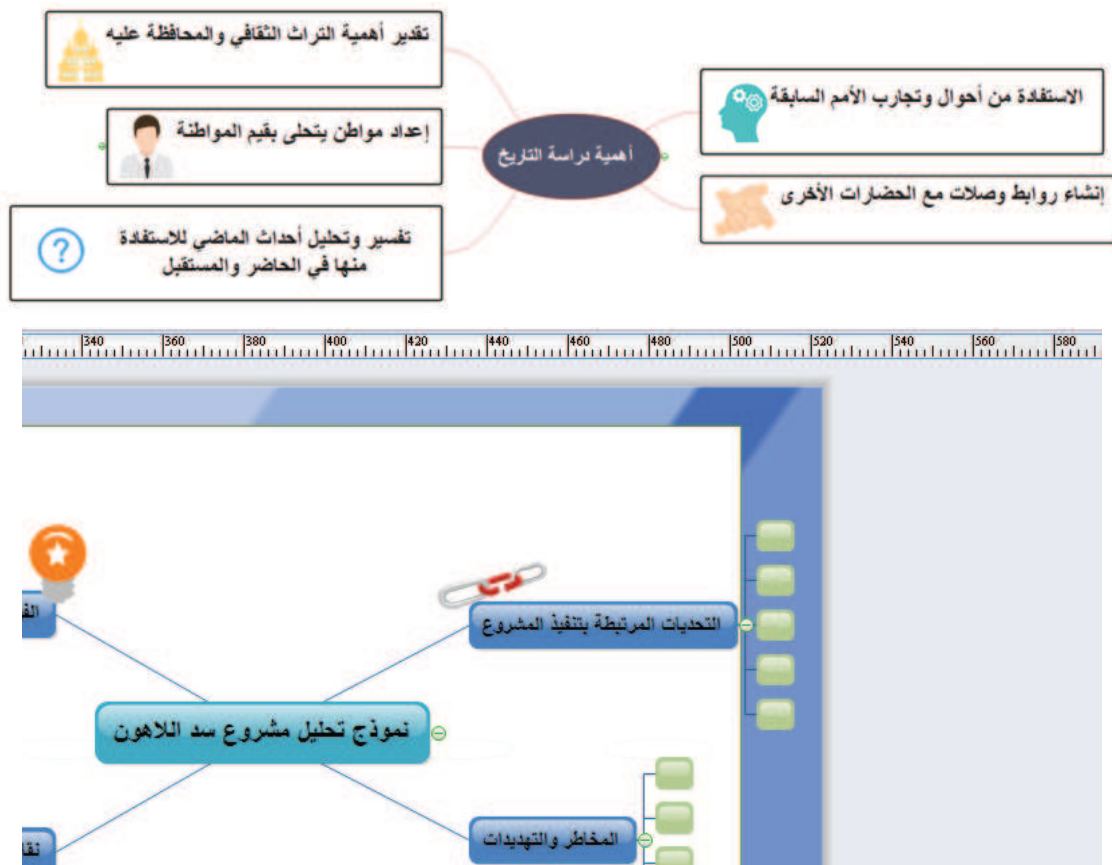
أهمية دراسة التاريخ

الاستفادة من أحوال وتجارب الأمم السابقة

إنشاء روابط وصلات مع الحضارات الأخرى

تقدير أهمية التراث الثقافي والمحافظة عليه

إعداد مواطن يتحلى بقيم المواطنة

تفسير وتحليل أحداث الماضي للاستفادة منها في الحاضر والمستقبل

340 360 380 400 420 440 460 480 500 520 540 560 580

نموذج تحليل مشروع سد اللاهون

التحديات المرتبطة بتنفيذ المشروع

المخاطر والتهديدات

الف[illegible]

نقا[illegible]